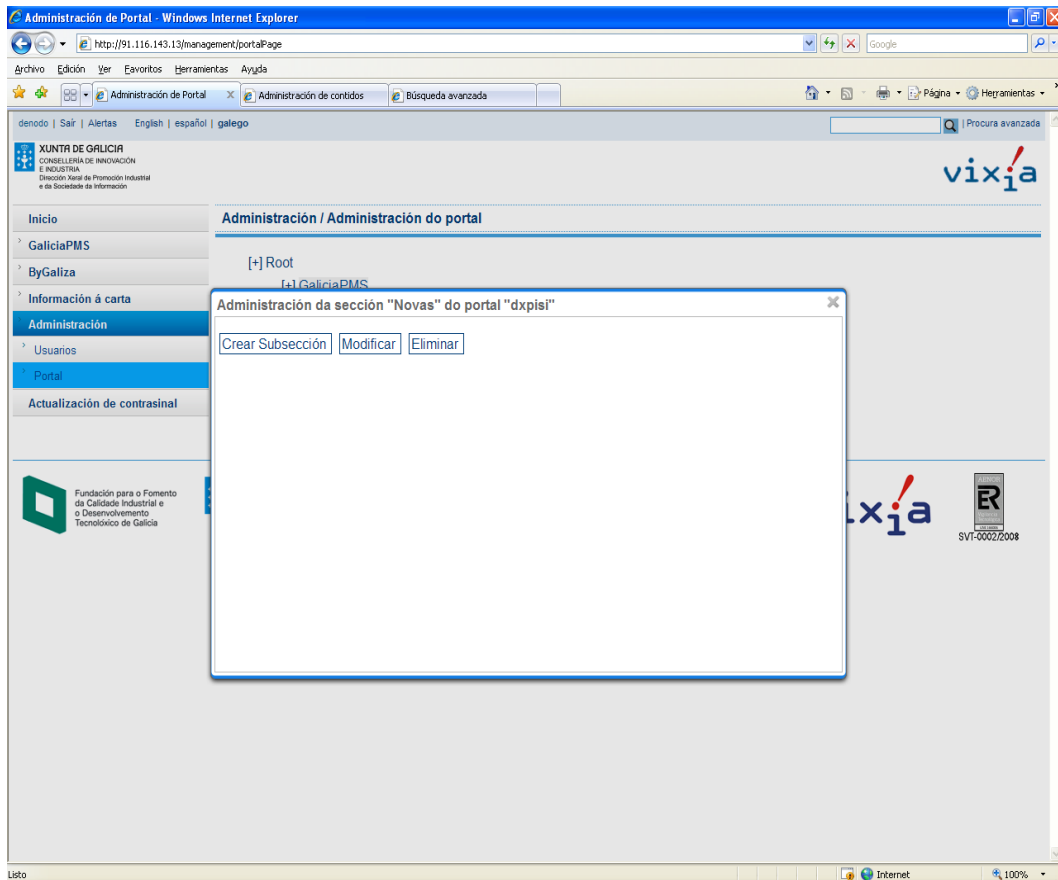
Administración de Portal - Windows Internet Explorer

http://91.116.143.13/management/portalPage

Google

Archivo Edición Ver Favoritos Herramientas Ayuda

Administración de Portal

Administración de contidos

Búsqueda avanzada

Página Herramientas

denodo | Saír | Alertas English | español | galego

| Procura avanzada

XUNTA DE GALICIA
CONSELLERÍA DE INNOVACIÓN E INDUSTRIA
Dirección Xeral de Promoción Industrial e da Sociedade da Información

vixia

Inicio

GaliciaPMS

ByGaliza

Información á carta

Administración

Usuarios

Portal

Actualización de contrasinal

Administración / Administración do portal

[+] Root

[+] GaliciaPMS

Administración da sección "Novas" do portal "dxpisi"

Crear Subsección Modificar Eliminar

Fundación para o Fomento da Calidade Industrial e o Desenvolvemento Tecnolóxico de Galicia

vixia

ER

SVT-0002/2008

Listo

Internet

100%